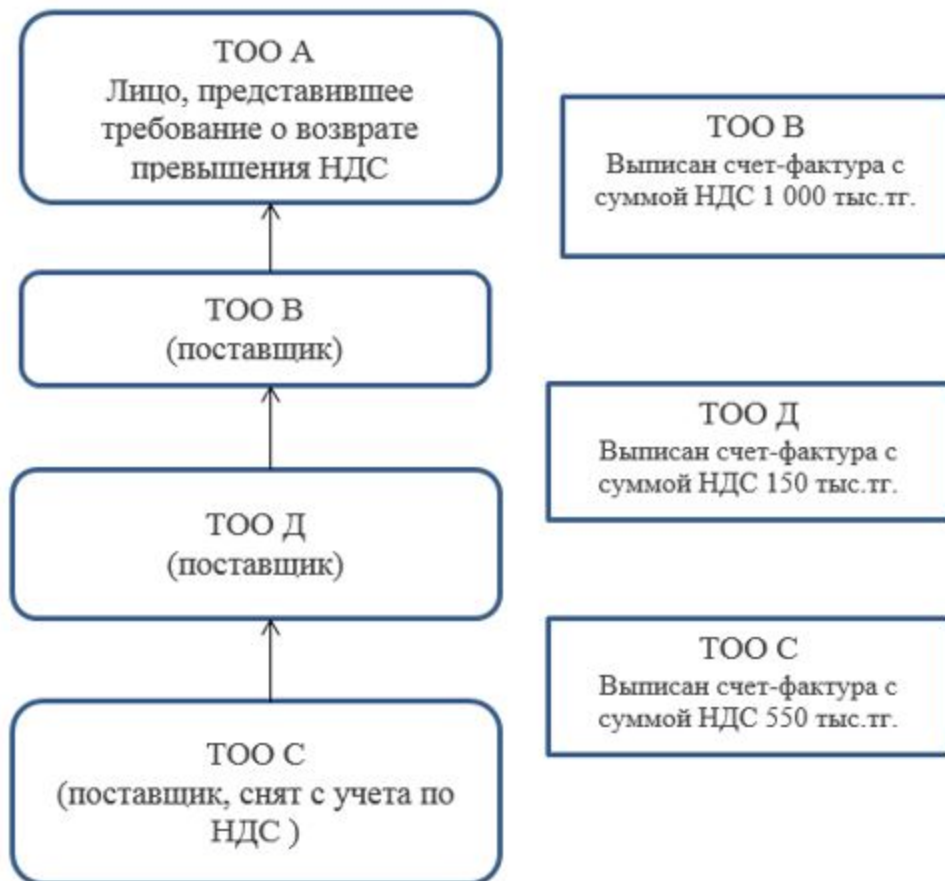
ТОО А
Лицо, представившее требование о возврате превышения НДС

ТОО В
Выписан счет-фактура с суммой НДС 1 000 тыс.тг.

ТОО В
(поставщик)

ТОО Д
Выписан счет-фактура с суммой НДС 150 тыс.тг.

ТОО Д
(поставщик)

ТОО С
Выписан счет-фактура с суммой НДС 550 тыс.тг.

ТОО С
(поставщик, снят с учета по НДС )